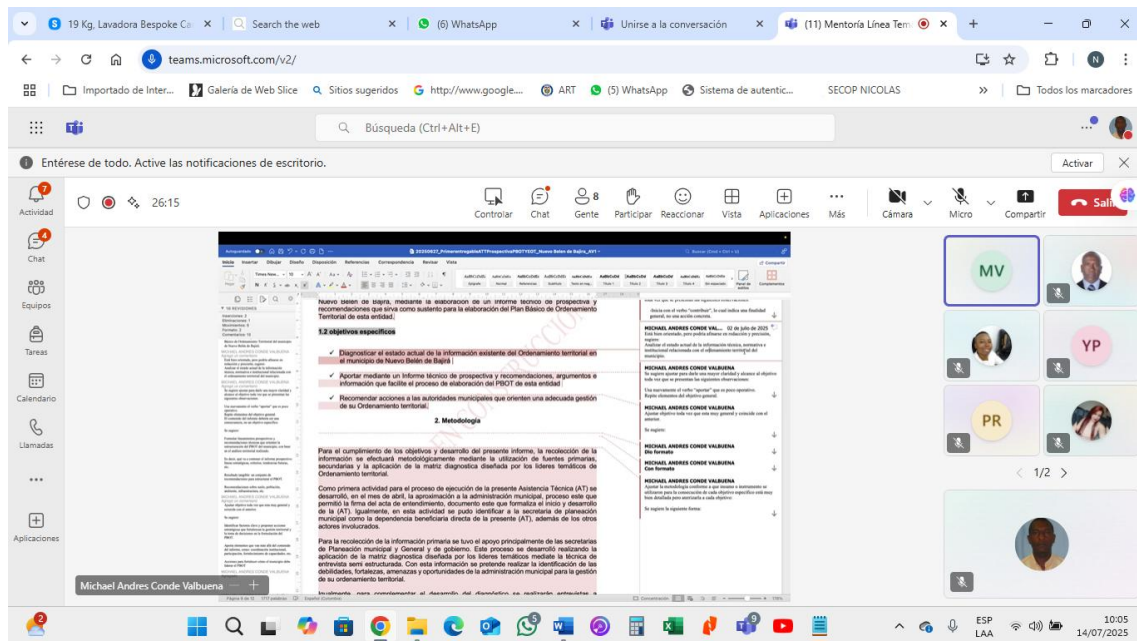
19 Kg, Lavadora Bespoke Ca
Search the web
(6) WhatsApp
Unirse a la conversación
(11) Mentoría Línea Tem

teams.microsoft.com/v2/

Importado de Inter... Galería de Web Slice Sitios sugeridos http://www.google... ART (5) WhatsApp Sistema de autentic... SECOP NICOLAS Todos los marcadores

Búsqueda (Ctrl+Alt+E)

Entérese de todo. Active las notificaciones de escritorio. Activar

Actividad Chat Equipos Tareas Calendario Llamadas Aplicaciones

26:15

Controlar Chat 8 Gente Participar Reaccionar Vista Aplicaciones Más Cámara Micro Compartir Sali

Nuevo Belén de Bajirá, mediante la elaboración de un informe técnico de prospectiva y recomendaciones que sirva como sustento para la elaboración del Plan Básico de Ordenamiento Territorial de esta entidad.

1.2 objetivos específicos

Diagnosticar el estado actual de la información existente del Ordenamiento territorial en el municipio de Nuevo Belén de Bajirá.

Aportar mediante un Informe técnico de prospectiva y recomendaciones, argumentos e información que facilite el proceso de elaboración del PBOT de esta entidad

Recomendar acciones a las autoridades municipales que orienten una adecuada gestión de su Ordenamiento territorial.

2. Metodología

Para el cumplimiento de los objetivos y desarrollo del presente informe, la recolección de la información se efectuará mediante la utilización de fuentes primarias, secundarias y la aplicación de la matriz diagnostica diseñada por los líderes temáticos de Ordenamiento territorial.

Como primera actividad para el proceso de ejecución de la presente Asistencia Técnica (AT) se desarrolló, en el mes de abril, la aproximación a la administración municipal, proceso este que permitió la firma del acta de entendimiento, documento este que formaliza el inicio y desarrollo de la (AT). Igualmente, en esta actividad se pudo identificar a la secretaria de planeación municipal como la dependencia beneficiaria directa de la presente (AT), además de los otros actores involucrados.

Para la recolección de la información primaria se tuvo el apoyo principalmente de las secretarias de Planeación municipal y General y de gobierno. Este proceso se desarrolló realizando la aplicación de la matriz diagnostica diseñada por los líderes temáticos mediante la técnica de entrevista semi estructurada. Con esta información se pretende realizar la identificación de las debilidades, fortalezas, amenazas y oportunidades de la administración municipal para la gestión de su ordenamiento territorial.

MICHAEL ANDRES CONDE VAL... 02 de julio de 2025
MICHAEL ANDRES CONDE VALBUENA
Dio formato
MICHAEL ANDRES CONDE VALBUENA
Con formato

MV YP PR
1/2

Michael Andres Conde Valbuena

ESP LAA 10:05 14/07/2025